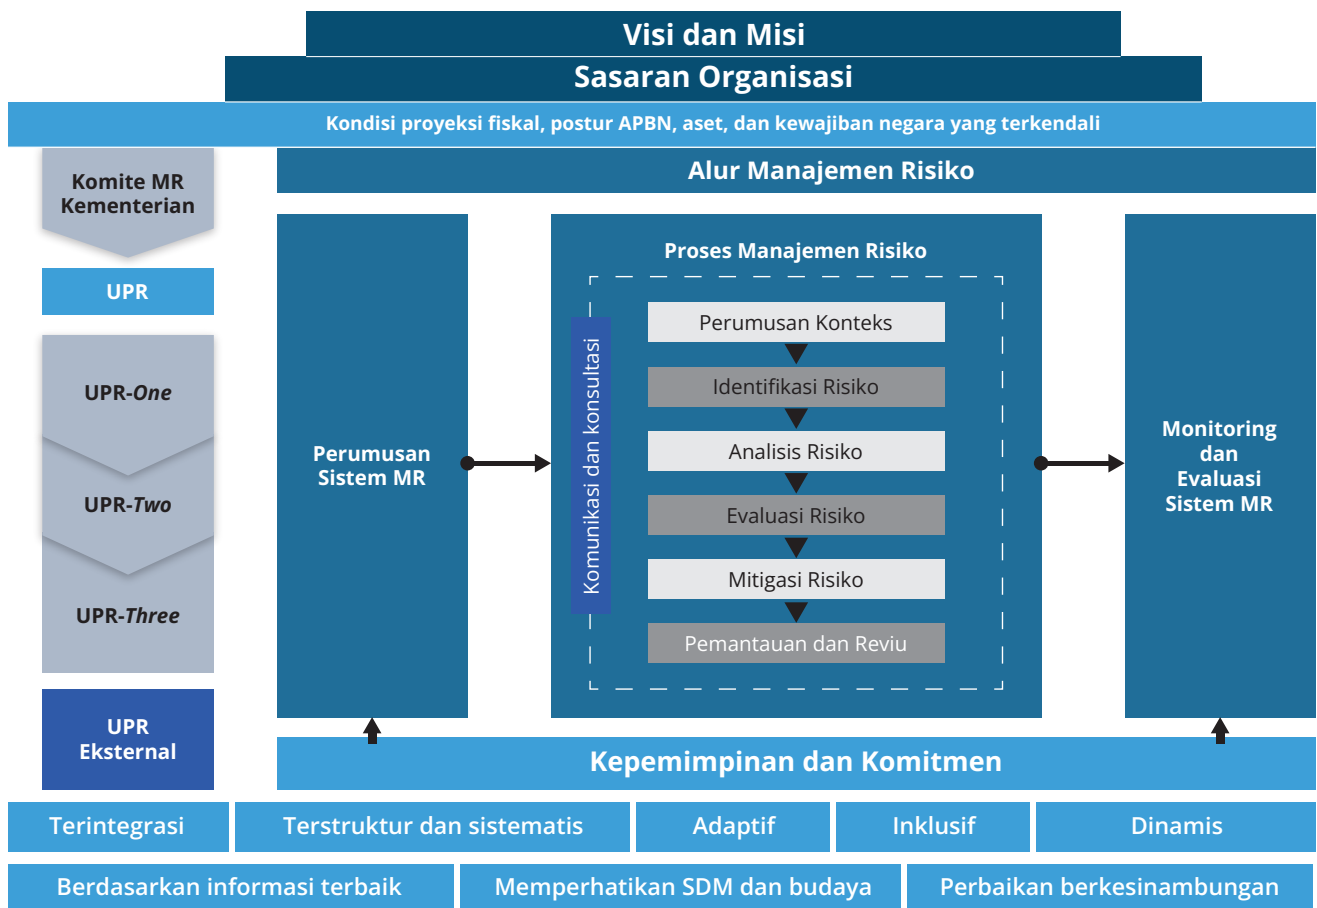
Visi dan Misi
Sasaran Organisasi
Kondisi proyeksi fiskal, postur APBN, aset, dan kewajiban negara yang terkendali

Komite MR Kementerian

UPR

UPR-*One*

UPR-*Two*

UPR-*Three*

UPR Eksternal

Alur Manajemen Risiko

Perumusan Sistem MR

Proses Manajemen Risiko

Komunikasi dan konsultasi

Perumusan Konteks
Identifikasi Risiko
Analisis Risiko
Evaluasi Risiko
Mitigasi Risiko
Pemantauan dan Reviu

Monitoring dan Evaluasi Sistem MR

Kepemimpinan dan Komitmen

Terintegrasi
Terstruktur dan sistematis
Adaptif
Inklusif
Dinamis

Berdasarkan informasi terbaik
Memperhatikan SDM dan budaya
Perbaikan berkesinambungan